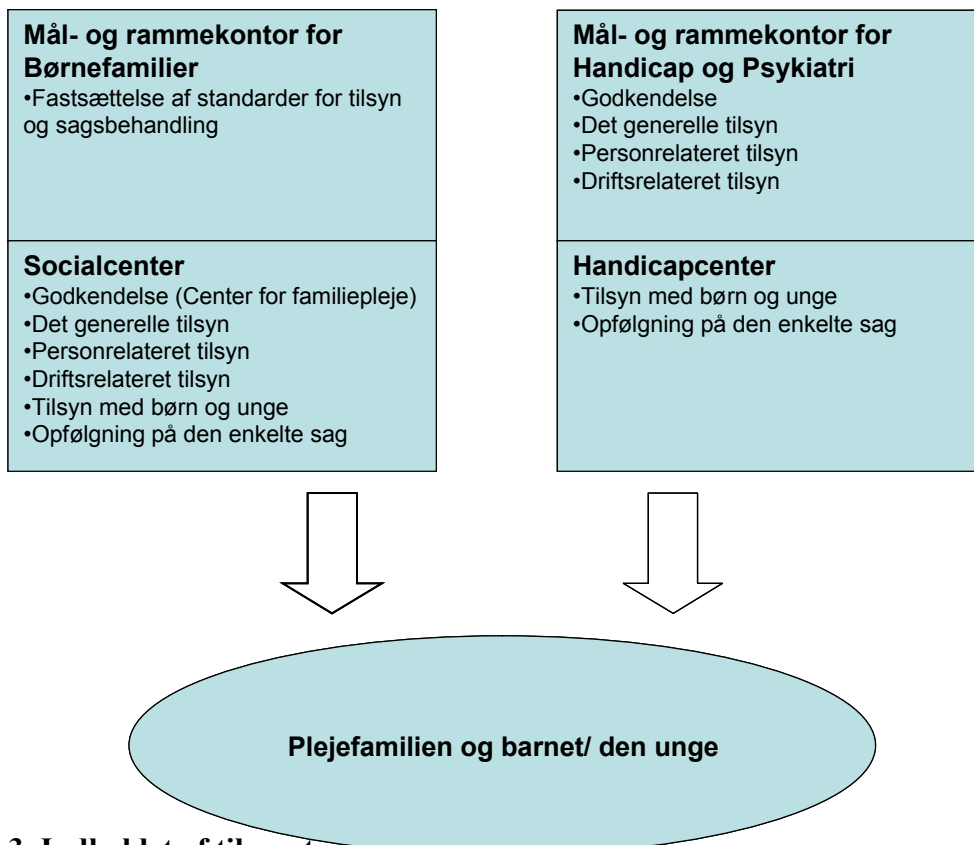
**Mål- og rammekontor for Børnefamilier**
•Fastsættelse af standarder for tilsyn og sagsbehandling

**Socialcenter**
•Godkendelse (Center for familiepleje)
•Det generelle tilsyn
•Personrelateret tilsyn
•Driftsrelateret tilsyn
•Tilsyn med børn og unge
•Opfølgning på den enkelte sag

**Mål- og rammekontor for Handicap og Psykiatri**
•Godkendelse
•Det generelle tilsyn
•Personrelateret tilsyn
•Driftsrelateret tilsyn

**Handicapcenter**
•Tilsyn med børn og unge
•Opfølgning på den enkelte sag

**Plejefamilien og barnet/ den unge**

**3. Indholdet af tilsy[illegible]**